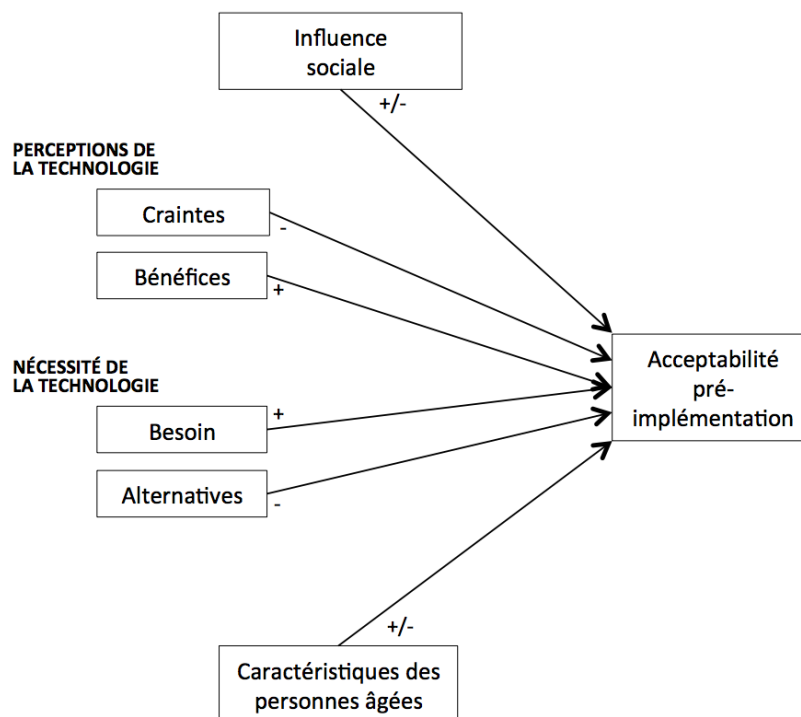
Influence sociale

+/-

PERCEPTIONS DE LA TECHNOLOGIE

Craintes

-

Bénéfices

+

NÉCESSITÉ DE LA TECHNOLOGIE

Besoin

+

Alternatives

-

Acceptabilité pré-implémentation

+/-

Caractéristiques des personnes âgées